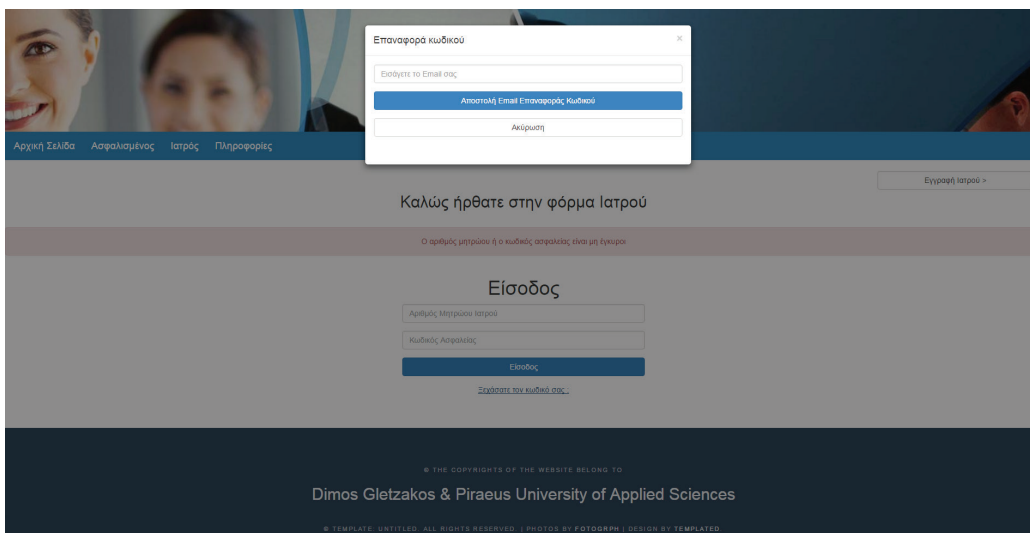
Επαναφορά κωδικού

×

Εισάγετε το Email σας

Αποστολή Email Επαναφοράς Κωδικού

Ακύρωση

Αρχική Σελίδα Ασφαλισμένος Ιατρός Πληροφορίες

Εγγραφή Ιατρού >

Καλώς ήρθατε στην φόρμα Ιατρού

Ο αριθμός μητρώου ή ο κωδικός ασφαλείας είναι μη έγκυροι

Είσοδος

Αριθμός Μητρώου Ιατρού

Κωδικός Ασφαλείας

Είσοδος

Ξεχάσατε τον κωδικό σας ;

© THE COPYRIGHTS OF THE WEBSITE BELONG TO

Dimos Gletzakos & Piraeus University of Applied Sciences

© TEMPLATE: UNTITLED. ALL RIGHTS RESERVED. | PHOTOS BY FOTOGRPH | DESIGN BY TEMPLATED